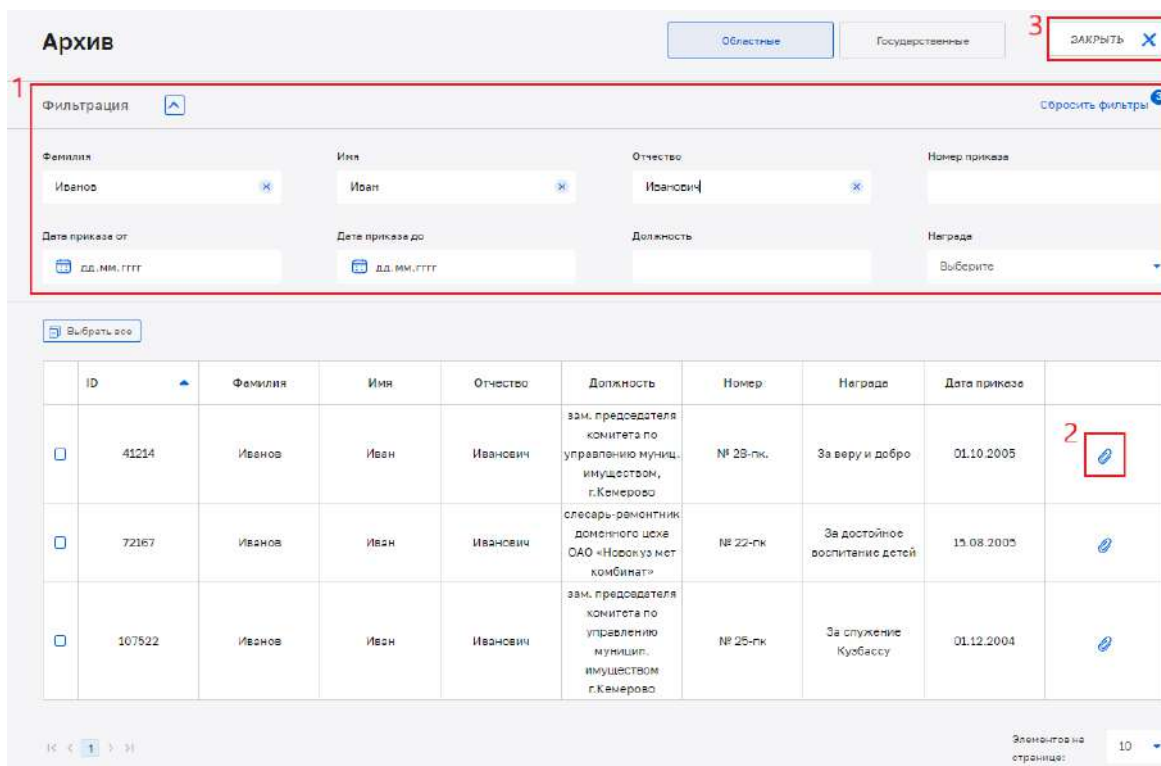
Архив

Областные

Государственные

3

ЗАКРЫТЬ ✕

1

Фильтрация

Сбросить фильтры

Фамилия

Иванов

Имя

Иван

Отчество

Иванович

Номер приказа

Дата приказа от

дд.мм.гггг

Дата приказа до

дд.мм.гггг

Должность

Награда

Выберите

Выбрать все

| | ID | Фамилия | Имя | Отчество | Должность | Номер | Награда | Дата приказа | |
|---|---|---|---|---|---|---|---|---|---|
| | 41214 | Иванов | Иван | Иванович | зам. председателя комитета по управлению муниц. имуществом, г.Кемерово | № 28-пк. | За веру и добро | 01.10.2005 | 2 |
| | 72167 | Иванов | Иван | Иванович | слесарь-ремонтник доменного цеха ОАО «Новокузмет комбинат» | № 22-пк | За достойное воспитание детей | 15.08.2005 | |
| | 107522 | Иванов | Иван | Иванович | зам. председателя комитета по управлению муницип. имуществом г.Кемерово | № 25-пк | За служение Кузбассу | 01.12.2004 | |

1

Элементов на странице:

10